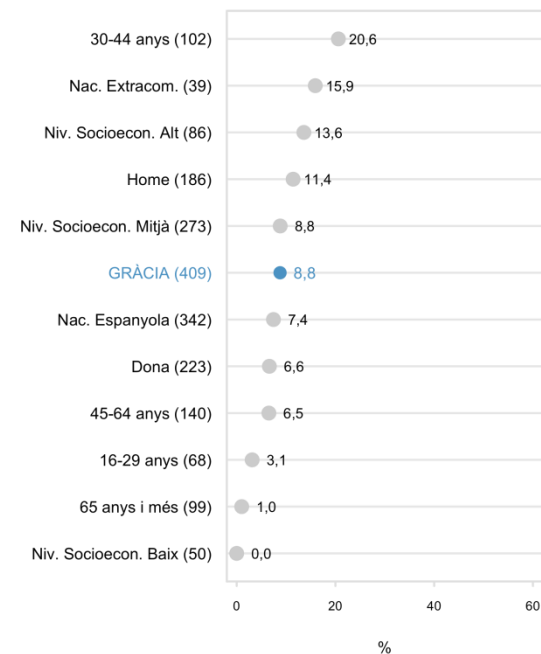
30-44 anys (102) 20,6
Nac. Extracom. (39) 15,9
Niv. Socioecon. Alt (86) 13,6
Home (186) 11,4
Niv. Socioecon. Mitjà (273) 8,8
GRÀCIA (409) 8,8
Nac. Espanyola (342) 7,4
Dona (223) 6,6
45-64 anys (140) 6,5
16-29 anys (68) 3,1
65 anys i més (99) 1,0
Niv. Socioecon. Baix (50) 0,0

0 20 40 60

%